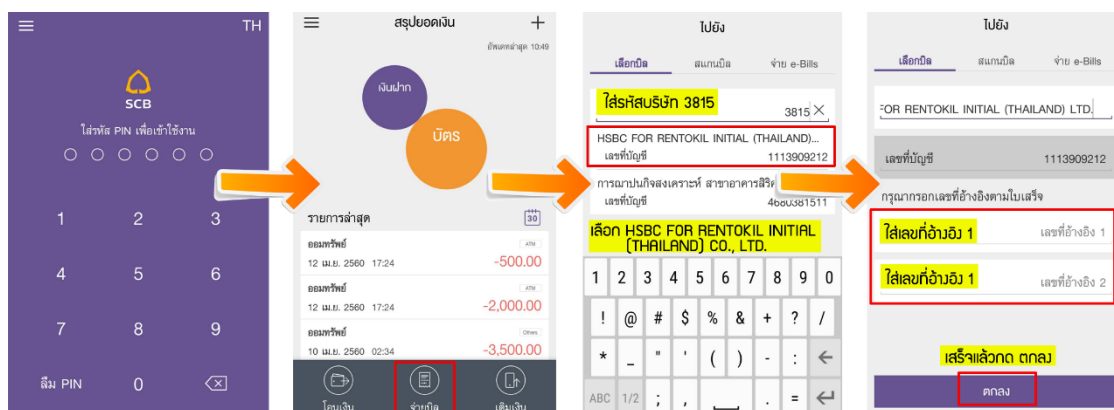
TH

SCB

ใส่รหัส PIN เพื่อเข้าใช้งาน

1 2 3
4 5 6
7 8 9
ลืม PIN 0

สรุปยอดเงิน

อัพเดตล่าสุด 10:49

เงินฝาก

บัตร

รายการล่าสุด

30

ออมทรัพย์
ATM
12 เม.ย. 2560 17:24
-500.00

ออมทรัพย์
ATM
12 เม.ย. 2560 17:24
-2,000.00

ออมทรัพย์
Others
10 เม.ย. 2560 02:34
-3,500.00

โอนเงิน
จ่ายบิล
เติมเงิน

ไปยัง

เลือกบิล
สแกนบิล
จ่าย e-Bills

ใส่รหัสบริษัท 3815

3815

HSBC FOR RENTOKIL INITIAL (THAILAND)...
เลขที่บัญชี 1113909212

การฌาปนกิจสงเคราะห์ สาขาอาคารสิริ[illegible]
เลขที่บัญชี 4680381511

เลือก HSBC FOR RENTOKIL INITIAL (THAILAND) CO., LTD.

1 2 3 4 5 6 7 8 9 0
! @ # $ % & + ? /
* _ " ' ( ) - :
ABC 1/2 ; , .

ไปยัง

เลือกบิล
สแกนบิล
จ่าย e-Bills

FOR RENTOKIL INITIAL (THAILAND) LTD.

เลขที่บัญชี 1113909212

กรุณากรอกเลขที่อ้างอิงตามใบเสร็จ

ใส่เลขที่อ้างอิง 1
เลขที่อ้างอิง 1

ใส่เลขที่อ้างอิง 1
เลขที่อ้างอิง 2

เสร็จแล้วกด ตกลง

ตกลง